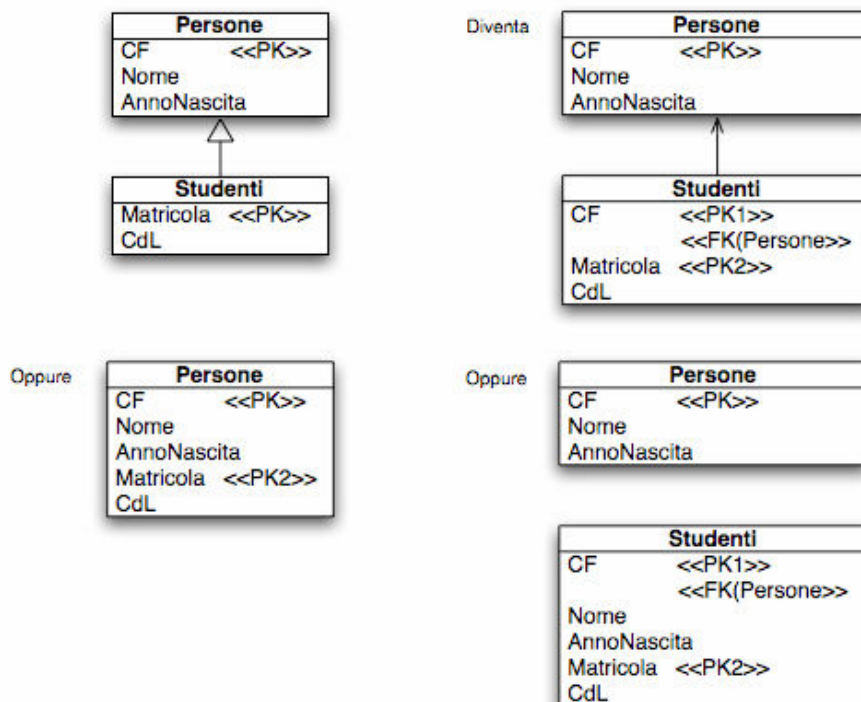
Persone
CF <<PK>>
Nome
AnnoNascita

Studenti
Matricola <<PK>>
CdL

Diventa

Persone
CF <<PK>>
Nome
AnnoNascita

Studenti
CF <<PK1>>
<<FK(Persone>>
Matricola <<PK2>>
CdL

Oppure

Persone
CF <<PK>>
Nome
AnnoNascita
Matricola <<PK2>>
CdL

Oppure

Persone
CF <<PK>>
Nome
AnnoNascita

Studenti
CF <<PK1>>
<<FK(Persone>>
Nome
AnnoNascita
Matricola <<PK2>>
CdL